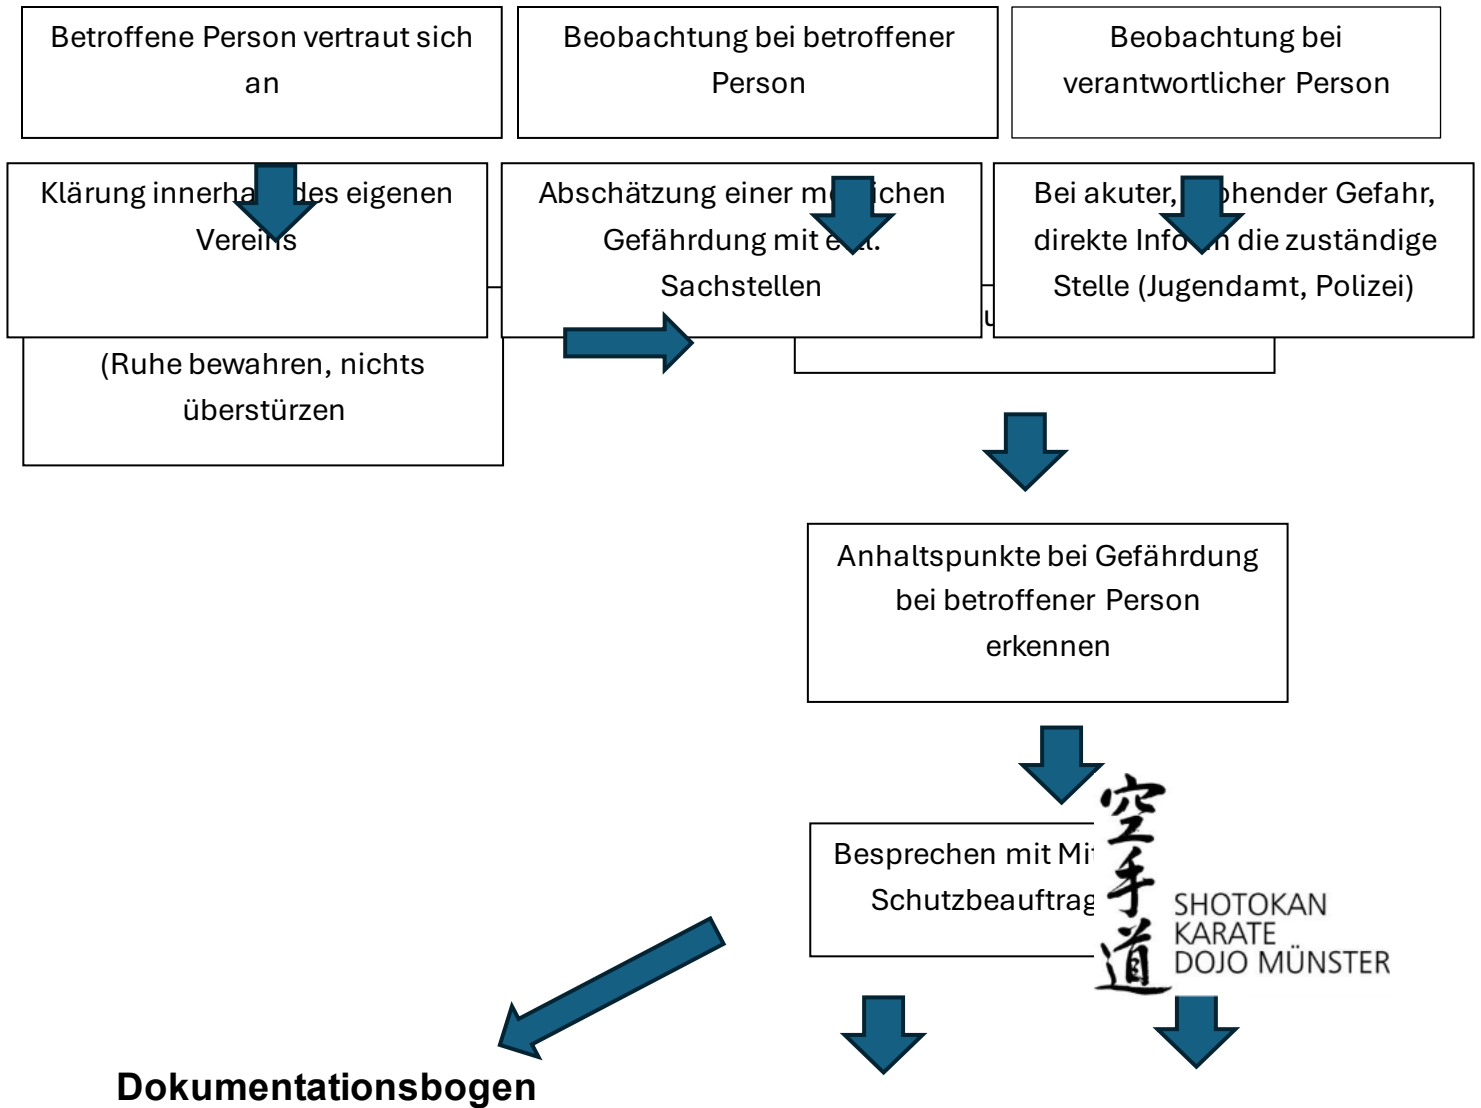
Betroffene Person vertraut sich an

Beobachtung bei betroffener Person

Beobachtung bei verantwortlicher Person

Klärung innerha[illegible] des eigenen Vereins

Abschätzung einer m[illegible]ichen Gefährdung mit e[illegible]. Sachstellen

Bei akuter, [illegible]ohender Gefahr, direkte Info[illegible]n die zuständige Stelle (Jugendamt, Polizei)

u

(Ruhe bewahren, nichts überstürzen

Anhaltspunkte bei Gefährdung bei betroffener Person erkennen

Besprechen mit Mi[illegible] Schutzbeauftrag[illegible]

空手道

SHOTOKAN KARATE DOJO MÜNSTER

Dokumentationsbogen